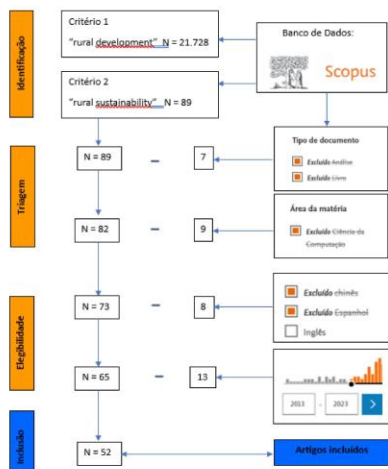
Identificação

Critério 1
"rural development" N = 21.728

Banco de Dados:

Scopus

Critério 2
"rural sustainability" N = 89

Triagem

N = 89 – 7

Tipo de documento
Excluído Análise
Excluído Livro

N = 82 – 9

Área da matéria
Excluído Ciência da Computação

Elegibilidade

N = 73 – 8

Excluído chinês
Excluído Espanhol
Inglês

N = 65 – 13

2013 - 2023

Inclusão

N = 52

Artigos incluídos